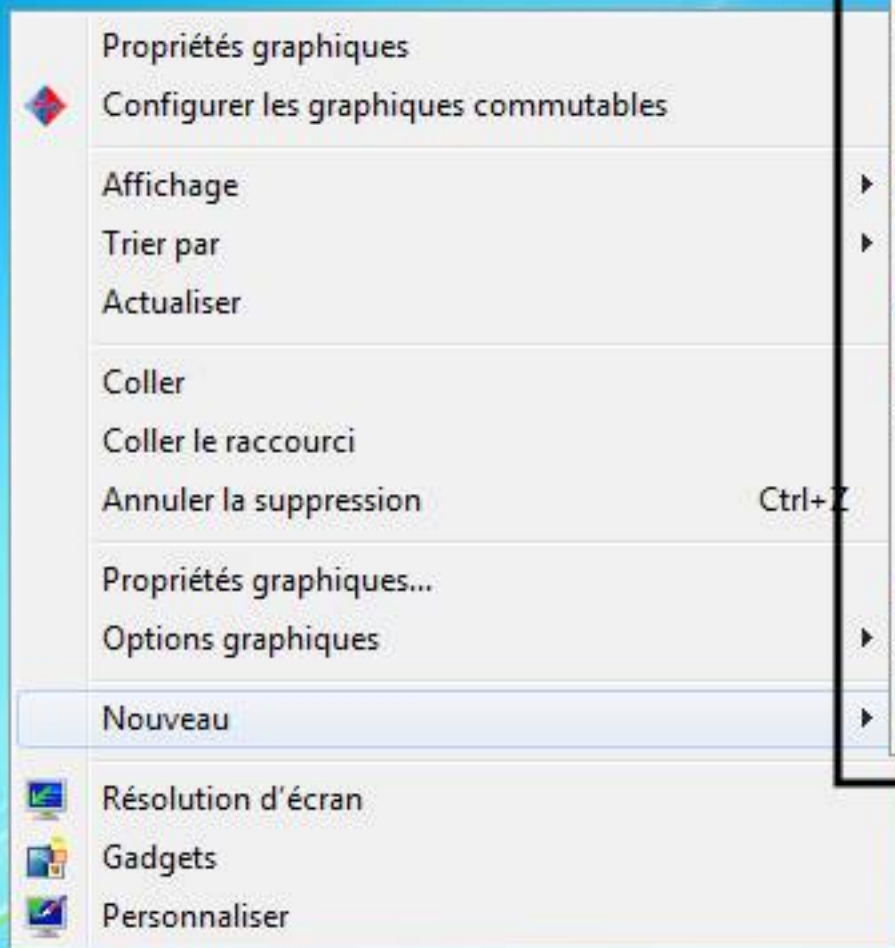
Propriétés graphiques
Configurer les graphiques commutables

Affichage
Trier par
Actualiser

Coller
Coller le raccourci
Annuler la suppression Ctrl+Z

Propriétés graphiques...
Options graphiques

Nouveau

Résolution d'écran
Gadgets
Personnaliser